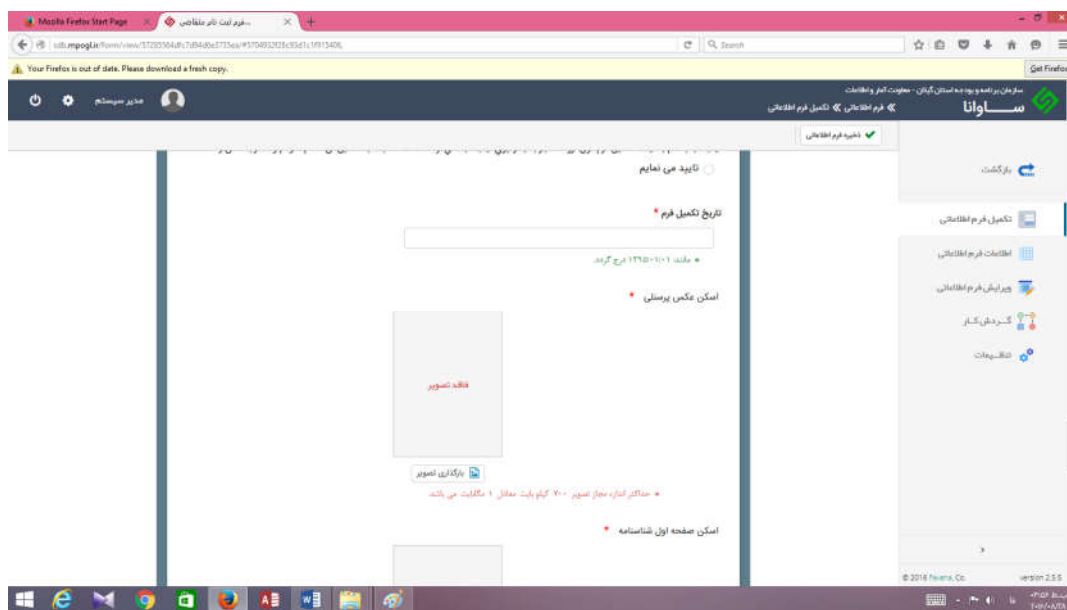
Mozilla Firefox Start Page
...فرم ثبت نام متقاضی
sdb.mpogl.ir/form/view/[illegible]
Search
Your Firefox is out of date. Please download a fresh copy.
Get Firefox

مدیر سیستم
سازمان برنامه و بودجه استان گیلان - معاونت آمار و اطلاعات
ســــاوانا
فرم اطلاعاتی » تکمیل فرم اطلاعاتی »

ذخیره فرم اطلاعاتی

تایید می نمایم

تاریخ تکمیل فرم *

● مانند ۱۳۹۵/۰۱/۰۱ درج گردد.

اسکن عکس پرسنلی *

فاقد تصویر

بارگذاری تصویر

● حداکثر اندازه مجاز تصویر ۷۰۰ کیلو بایت معادل ۱ مگابایت می باشد

اسکن صفحه اول شناسنامه *

بازگشت
تکمیل فرم اطلاعاتی
اطلاعات فرم اطلاعاتی
ویرایش فرم اطلاعاتی
گـردش کـار
تنظـیمات

© 2016 Favena, Co.
version 2.5.5